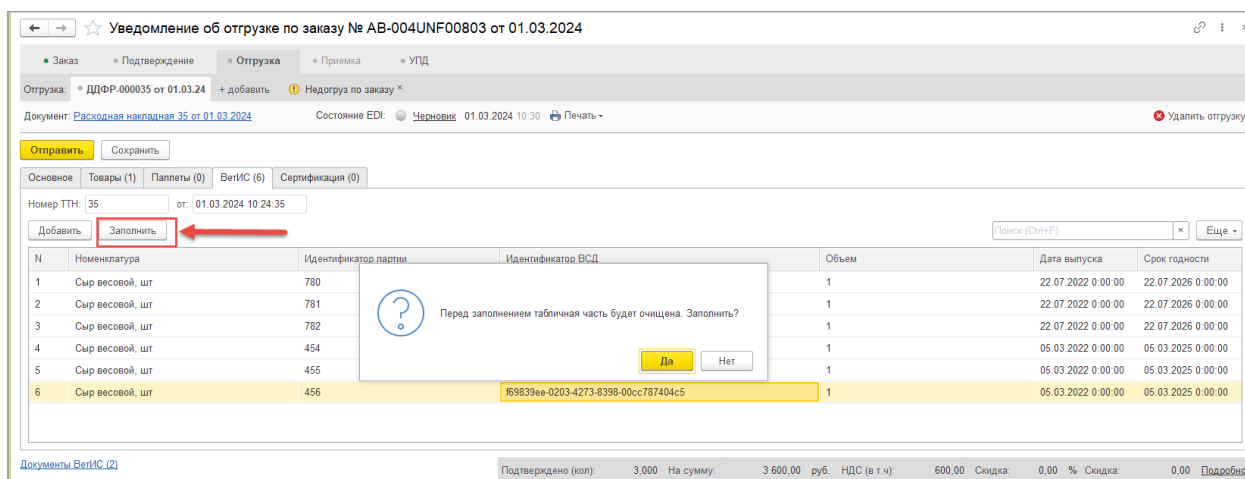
Уведомление об отгрузке по заказу № AB-004UNF00803 от 01.03.2024

• Заказ • Подтверждение • Отгрузка • Приемка • УПД

Отгрузка: • ДДФР-000035 от 01.03.24 + добавить ! Недогруз по заказу ×

Документ: Расходная накладная 35 от 01.03.2024 Состояние EDI: Черновик 01.03.2024 10:30 Печать • Удалить отгрузку

Отправить Сохранить

Основное Товары (1) Паллеты (0) ВетИС (6) Сертификация (0)

Номер ТТН: 35 от: 01.03.2024 10:24:35

Добавить Заполнить Поиск (Ctrl+F) × Еще •

| N | Номенклатура | Идентификатор партии | Идентификатор ВСД | Объем | Дата выпуска | Срок годности |
|---|---|---|---|---|---|---|
| 1 | Сыр весовой, шт | 780 | | 1 | 22.07.2022 0:00:00 | 22.07.2026 0:00:00 |
| 2 | Сыр весовой, шт | 781 | | 1 | 22.07.2022 0:00:00 | 22.07.2026 0:00:00 |
| 3 | Сыр весовой, шт | 782 | | 1 | 22.07.2022 0:00:00 | 22.07.2026 0:00:00 |
| 4 | Сыр весовой, шт | 454 | | 1 | 05.03.2022 0:00:00 | 05.03.2025 0:00:00 |
| 5 | Сыр весовой, шт | 455 | | 1 | 05.03.2022 0:00:00 | 05.03.2025 0:00:00 |
| 6 | Сыр весовой, шт | 456 | f69839ee-0203-4273-8398-00cc787404c5 | 1 | 05.03.2022 0:00:00 | 05.03.2025 0:00:00 |

Перед заполнением табличная часть будет очищена. Заполнить?

Да Нет

Документы ВетИС (2)

Подтверждено (кол): 3,000 На сумму: 3 600,00 руб. НДС (в т.ч): 600,00 Скидка: 0,00 % Скидка: 0,00 Подробно